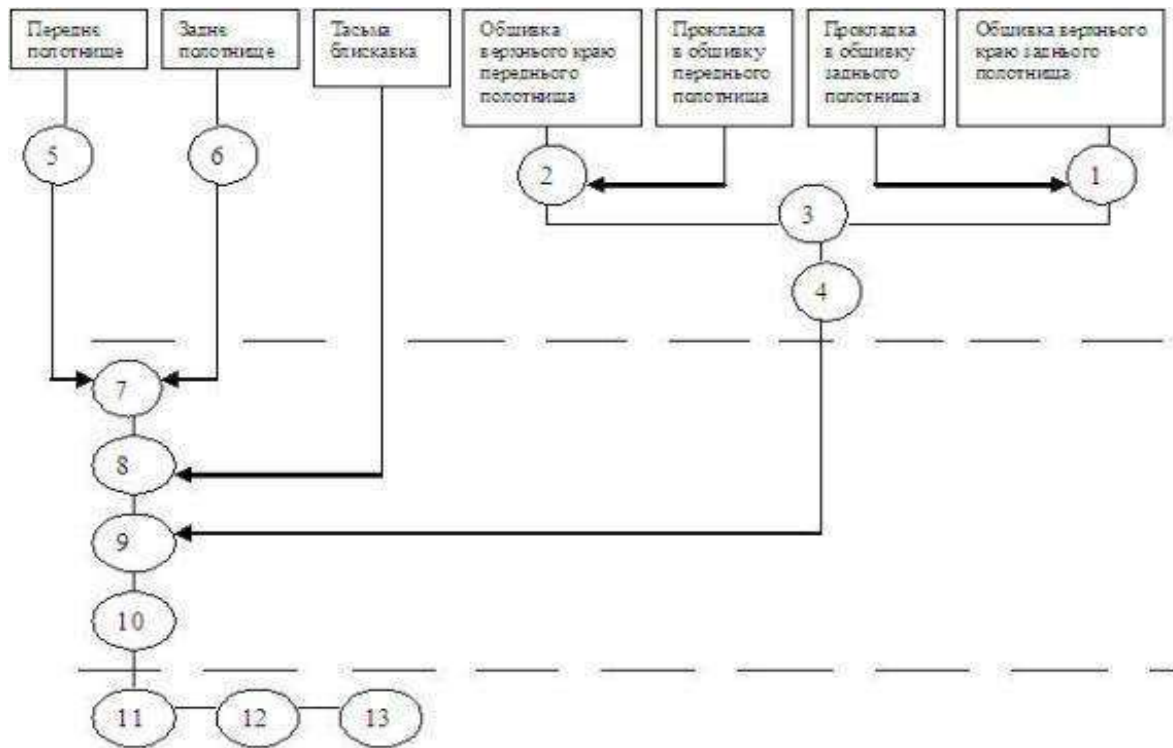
Переднє полотнище

Заднє полотнище

Тасьма блискавка

Обшивка верхнього краю переднього полотнища

Прокладка в обшивку переднього полотнища

Прокладка в обшивку заднього полотнища

Обшивка верхнього краю заднього полотнища

5

6

2

1

3

4

7

8

9

10

11

12

13